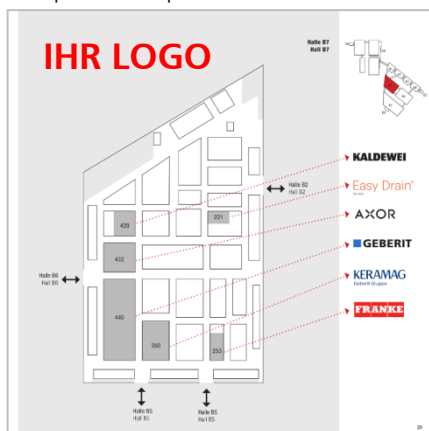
IHR LOGO

Halle B7
Hall B7

Halle B2
Hall B2

Halle B6
Hall B6

Halle B5
Hall B5

Halle B5
Hall B5

420

221

430

440

390

253

KALDEWEI

Easy Drain®

AXOR

GEBERIT

KERAMAG
Geberit Gruppe

FRANKE

29